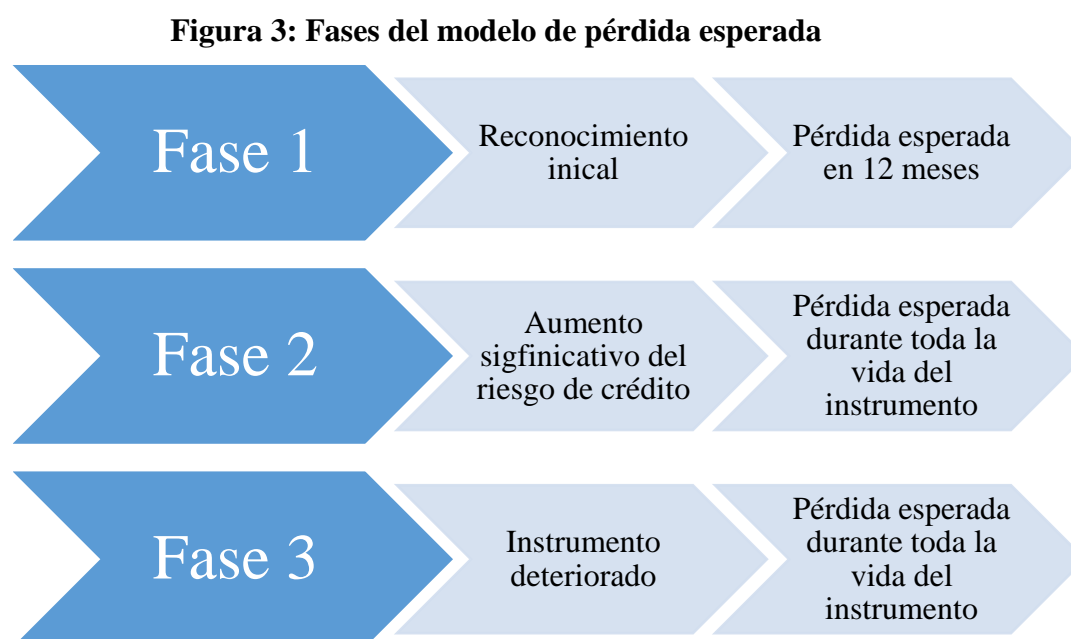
Figura 3: Fases del modelo de pérdida esperada

Fase 1

Reconocimiento inical

Pérdida esperada en 12 meses

Fase 2

Aumento sigfinicativo del riesgo de crédito

Pérdida esperada durante toda la vida del instrumento

Fase 3

Instrumento deteriorado

Pérdida esperada durante toda la vida del instrumento